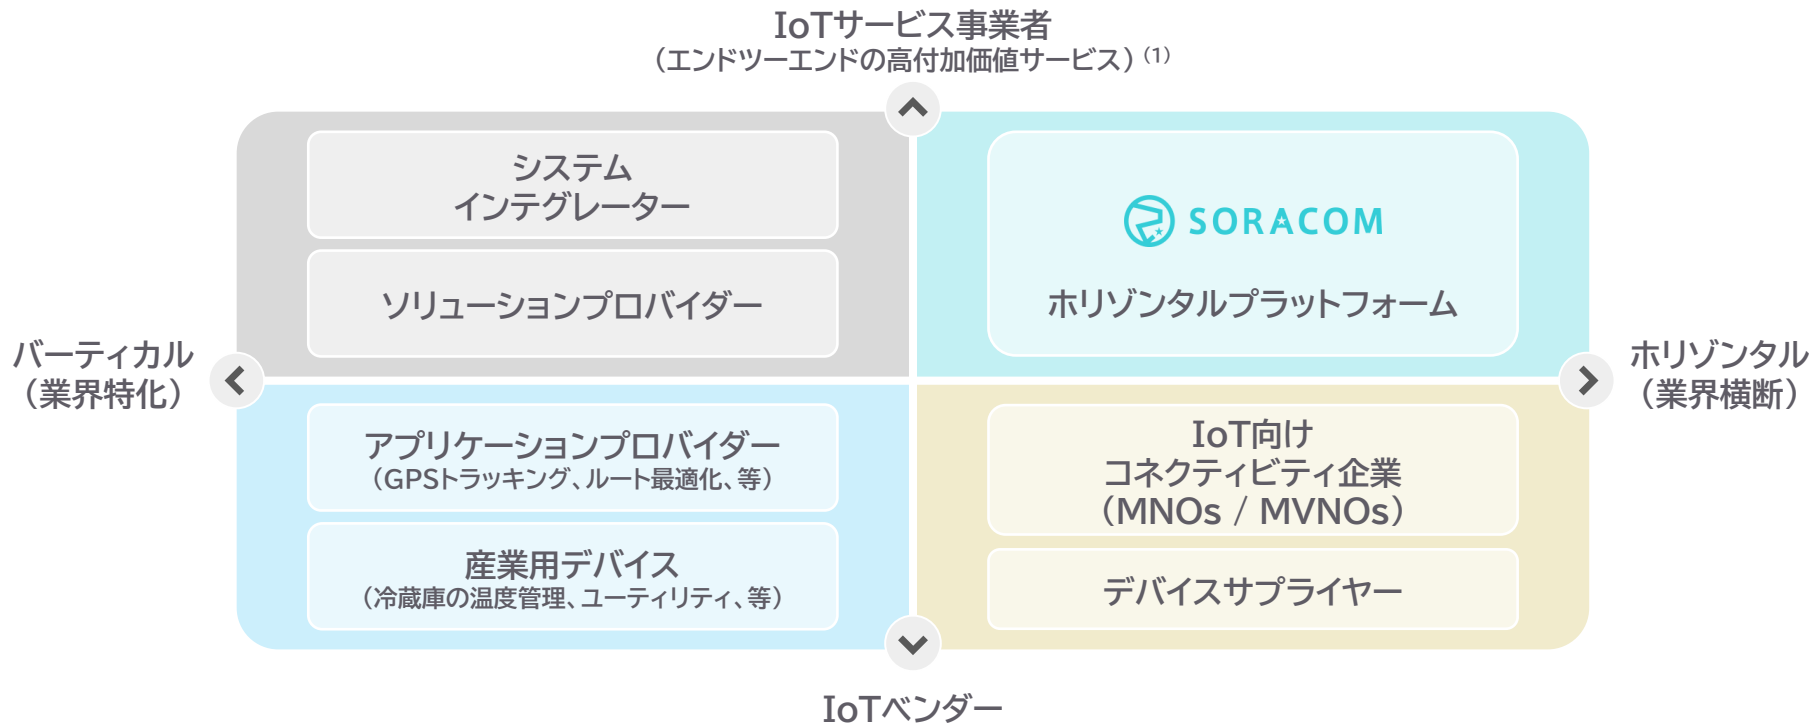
IoTサービス事業者
（エンドツーエンドの高付加価値サービス）(1)

システム
インテグレーター

ソリューションプロバイダー

SORACOM

ホリゾンタルプラットフォーム

バーティカル
（業界特化）

ホリゾンタル
（業界横断）

アプリケーションプロバイダー
（GPSトラッキング、ルート最適化、等）

産業用デバイス
（冷蔵庫の温度管理、ユーティリティ、等）

IoT向け
コネクティビティ企業
（MNOs / MVNOs）

デバイスサプライヤー

IoTベンダー